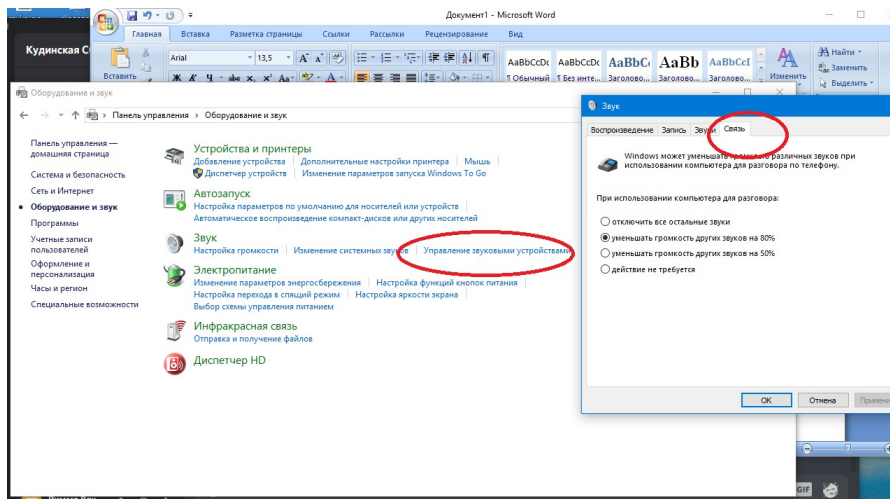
Документ1 - Microsoft Word

Главная Вставка Разметка страницы Ссылки Рассылки Рецензирование Вид

Кудинская С

Вставить

Arial 13,5

AaBbCcDc AaBbCcDc AaBbC AaBb AaBbCcI

¶ Обычный ¶ Без инте... Заголово... Заголово... Заголово...

Изменить

Найти

Заменить

Выделить

Оборудование и звук

Панель управления › Оборудование и звук

Панель управления — домашняя страница

Система и безопасность

Сеть и Интернет

Оборудование и звук

Программы

Учетные записи пользователей

Оформление и персонализация

Часы и регион

Специальные возможности

Устройства и принтеры

Добавление устройства | Дополнительные настройки принтера | Мышь

Диспетчер устройств | Изменение параметров запуска Windows To Go

Автозапуск

Настройка параметров по умолчанию для носителей или устройств

Автоматическое воспроизведение компакт-дисков или других носителей

Звук

Настройка громкости | Изменение системных звуков | Управление звуковыми устройствами

Электропитание

Изменение параметров энергосбережения | Настройка функций кнопок питания

Настройка перехода в спящий режим | Настройка яркости экрана

Выбор схемы управления питанием

Инфракрасная связь

Отправка и получение файлов

Диспетчер HD

Звук

Воспроизведение Запись Звуки Связь

Windows может уменьшать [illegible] различных звуков при использовании компьютера для разговора по телефону.

При использовании компьютера для разговора:

отключить все остальные звуки

уменьшать громкость других звуков на 80%

уменьшать громкость других звуков на 50%

действие не требуется

ОК Отмена Примен